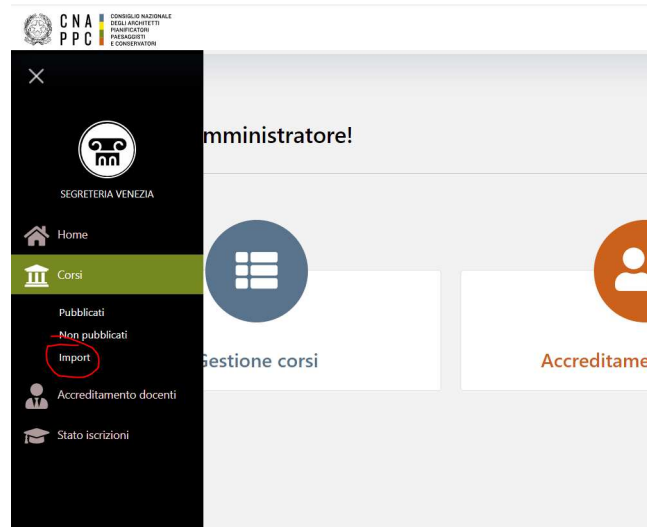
CNA PPC
CONSIGLIO NAZIONALE DEGLI ARCHITETTI PIANIFICATORI PAESAGGISTI E CONSERVATORI

SEGRETERIA VENEZIA

Home
Corsi
Pubblicati
Non pubblicati
Import
Accreditamento docenti
Stato iscrizioni

mministratore!

Gestione corsi

Accreditame